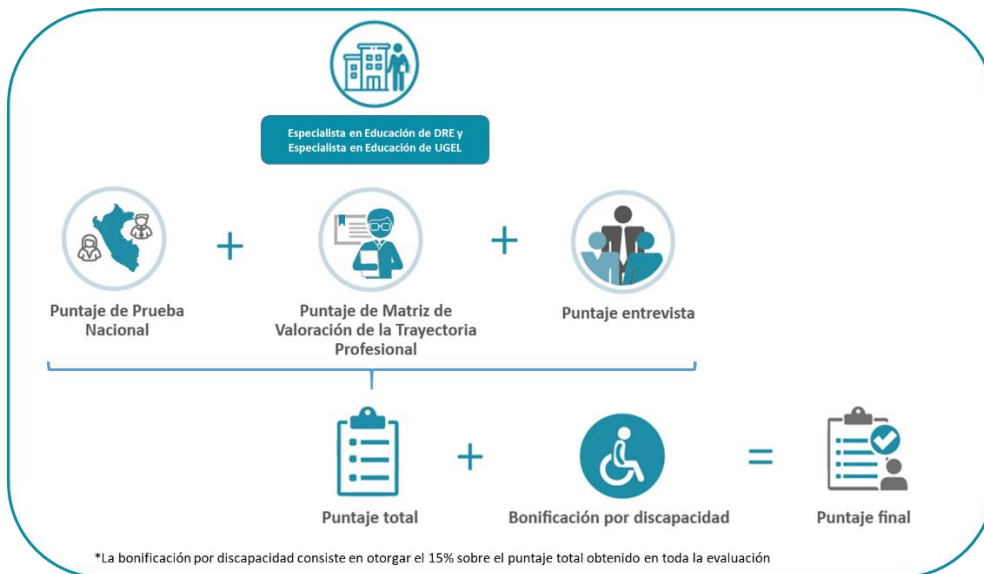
Especialista en Educación de DRE y Especialista en Educación de UGEL

Puntaje de Prueba Nacional

+

Puntaje de Matriz de Valoración de la Trayectoria Profesional

+

Puntaje entrevista

Puntaje total

+

Bonificación por discapacidad

=

Puntaje final

*La bonificación por discapacidad consiste en otorgar el 15% sobre el puntaje total obtenido en toda la evaluación